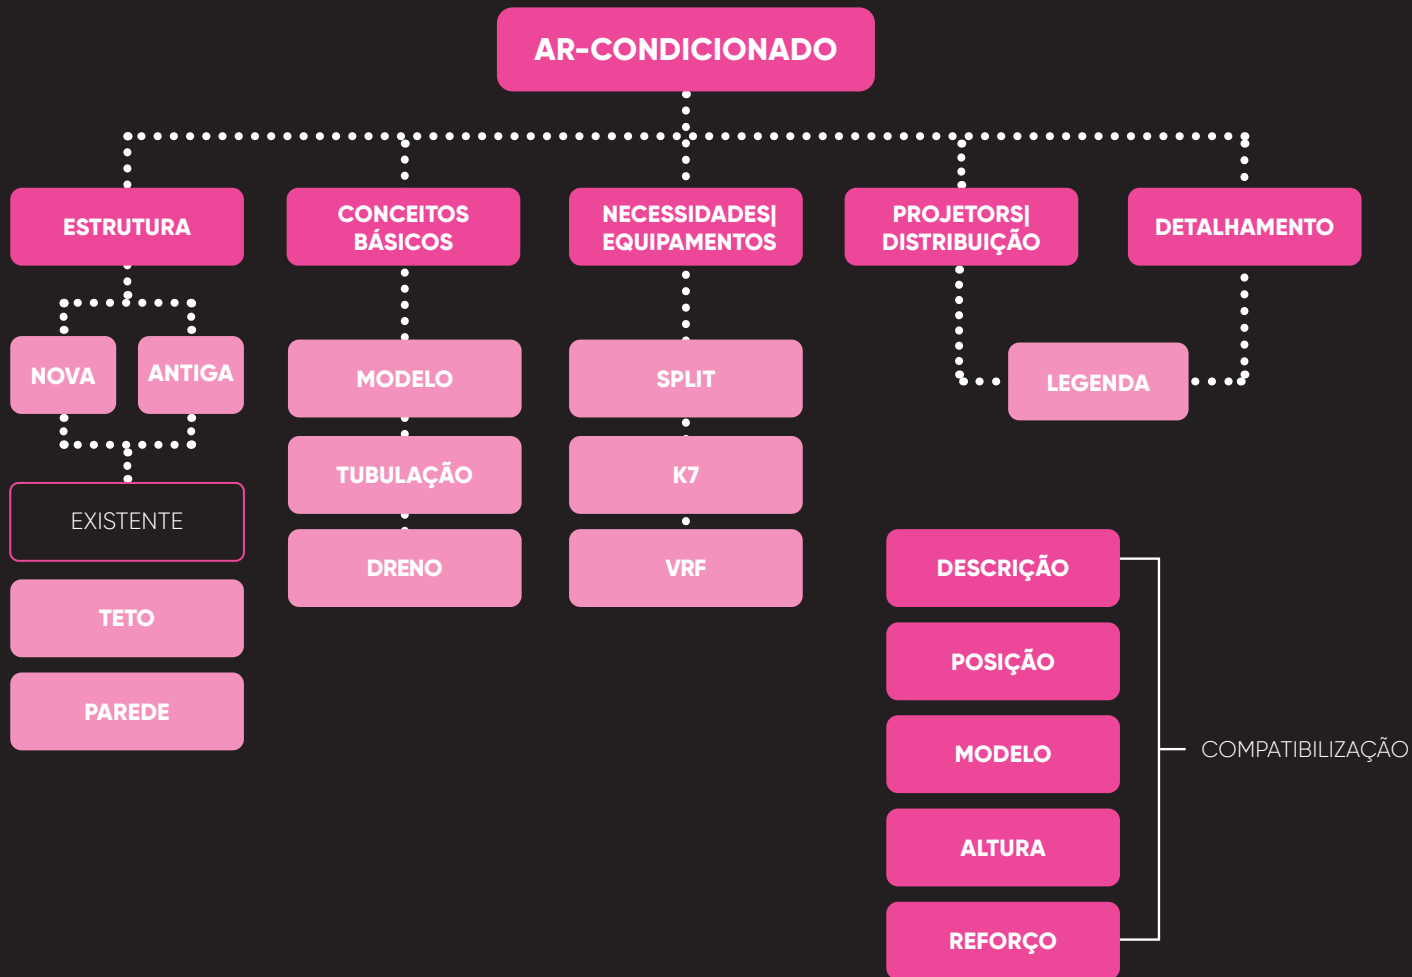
AR-CONDICIONADO

ESTRUTURA

CONCEITOS BÁSICOS

NECESSIDADES| EQUIPAMENTOS

PROJETORS| DISTRIBUIÇÃO

DETALHAMENTO

NOVA

ANTIGA

EXISTENTE

TETO

PAREDE

MODELO

TUBULAÇÃO

DRENO

SPLIT

K7

VRF

LEGENDA

DESCRIÇÃO

POSIÇÃO

MODELO

ALTURA

REFORÇO

COMPATIBILIZAÇÃO